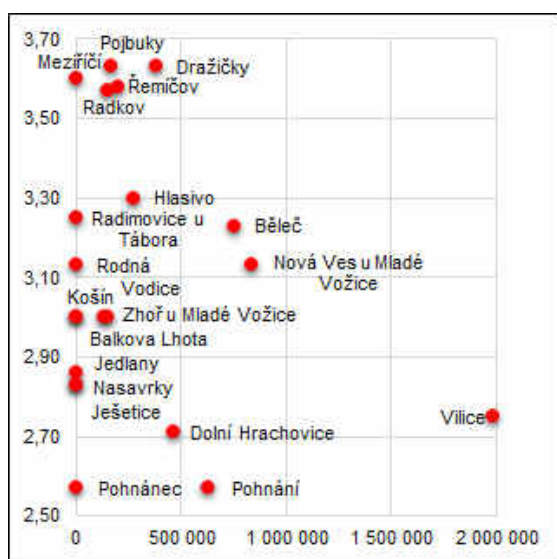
3,70
3,50
3,30
3,10
2,90
2,70
2,50

Pojbuky
Meziříčí
Dražičky
Řemíčov
Radkov
Hlasivo
Radimovice u Tábora
Běleč
Rodná
Nová Ves u Mladé Vožice
Vodice
Košín
Zhoř u Mladé Vožice
Balkova Lhota
Jedlany
Nasavrky
Ješetice
Vilice
Dolní Hrachovice
Pohnánec
Pohnání

0
500 000
1 000 000
1 500 000
2 000 000